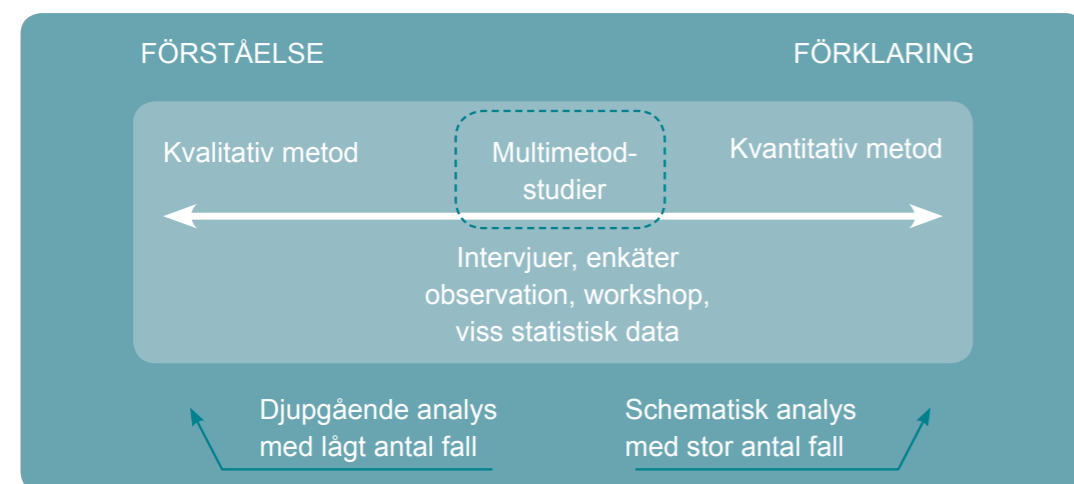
FÖRSTÅELSE

FÖRKLARING

Kvalitativ metod

Multimetodstudier

Kvantitativ metod

Intervjuer, enkäter observation, workshop, viss statistisk data

Djupgående analys med lågt antal fall

Schematisk analys med stor antal fall